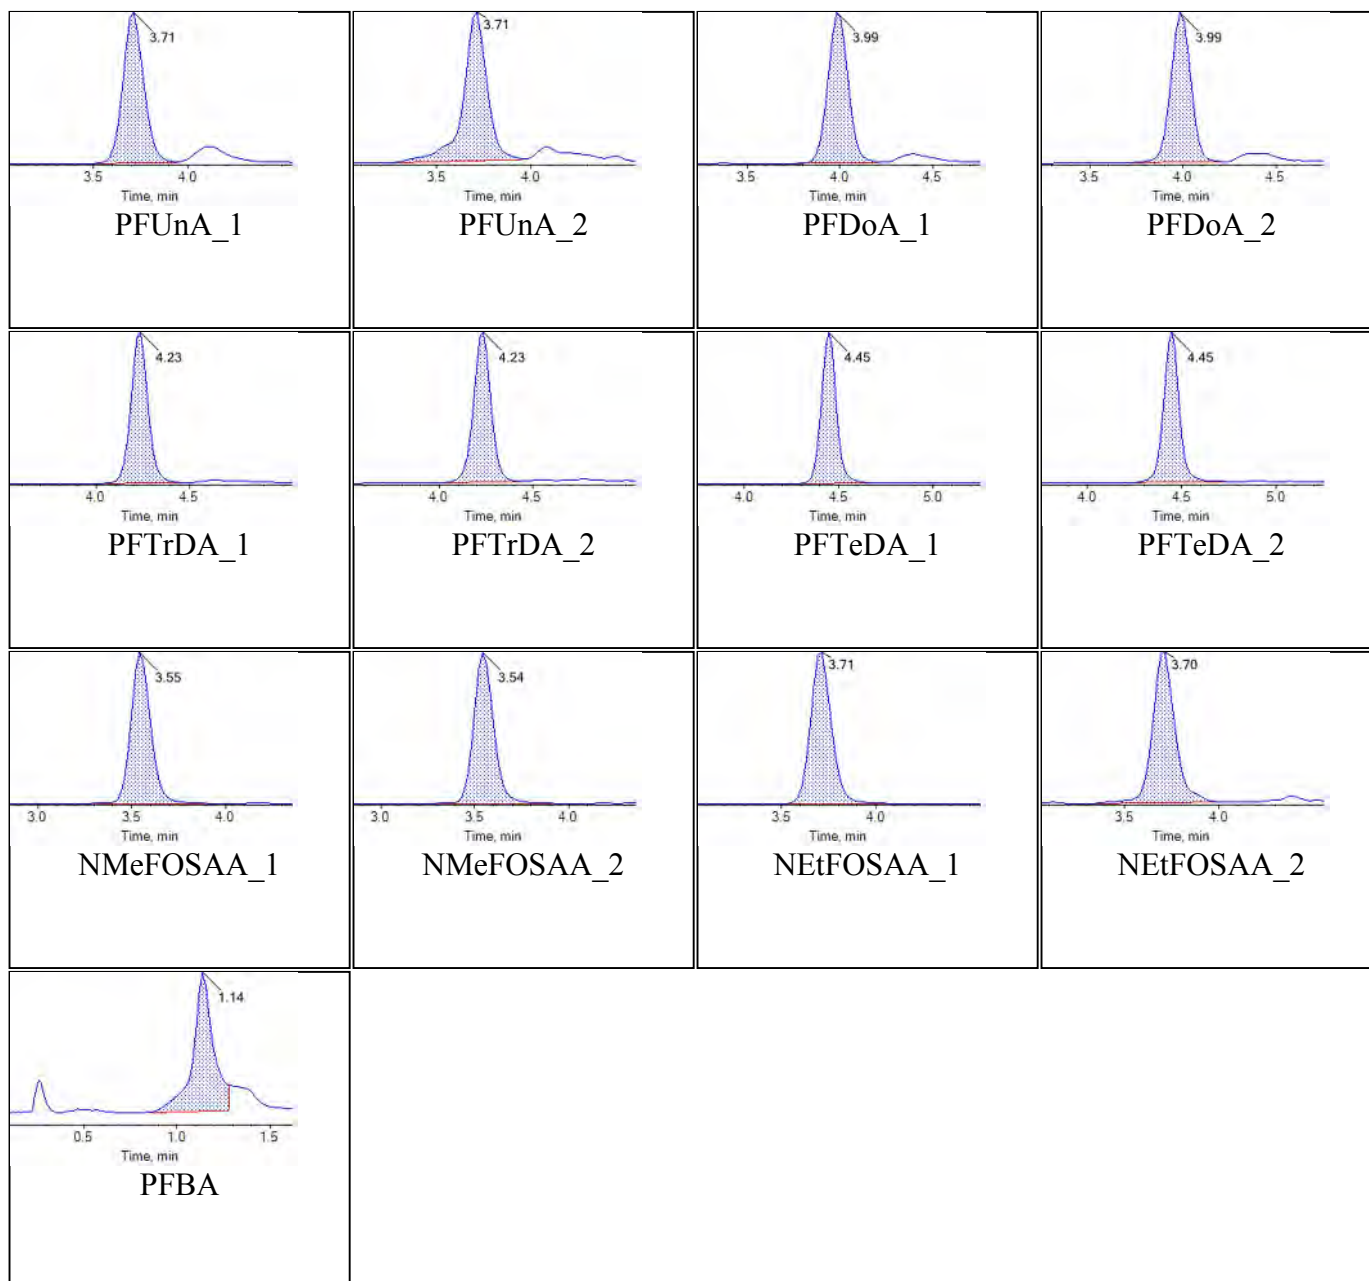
| | | | |
|---|---|---|---|
| 3.71<br>3.5 4.0<br>Time, min<br>PFUnA_1 | 3.71<br>3.5 4.0<br>Time, min<br>PFUnA_2 | 3.99<br>3.5 4.0 4.5<br>Time, min<br>PFDoA_1 | 3.99<br>3.5 4.0 4.5<br>Time, min<br>PFDoA_2 |
| 4.23<br>4.0 4.5<br>Time, min<br>PFTrDA_1 | 4.23<br>4.0 4.5<br>Time, min<br>PFTrDA_2 | 4.45<br>4.0 4.5 5.0<br>Time, min<br>PFTeDA_1 | 4.45<br>4.0 4.5 5.0<br>Time, min<br>PFTeDA_2 |
| 3.55<br>3.0 3.5 4.0<br>Time, min<br>NMeFOSAA_1 | 3.54<br>3.0 3.5 4.0<br>Time, min<br>NMeFOSAA_2 | 3.71<br>3.5 4.0<br>Time, min<br>NEtFOSAA_1 | 3.70<br>3.5 4.0<br>Time, min<br>NEtFOSAA_2 |
| 1.14<br>0.5 1.0 1.5<br>Time, min<br>PFBA | | | |